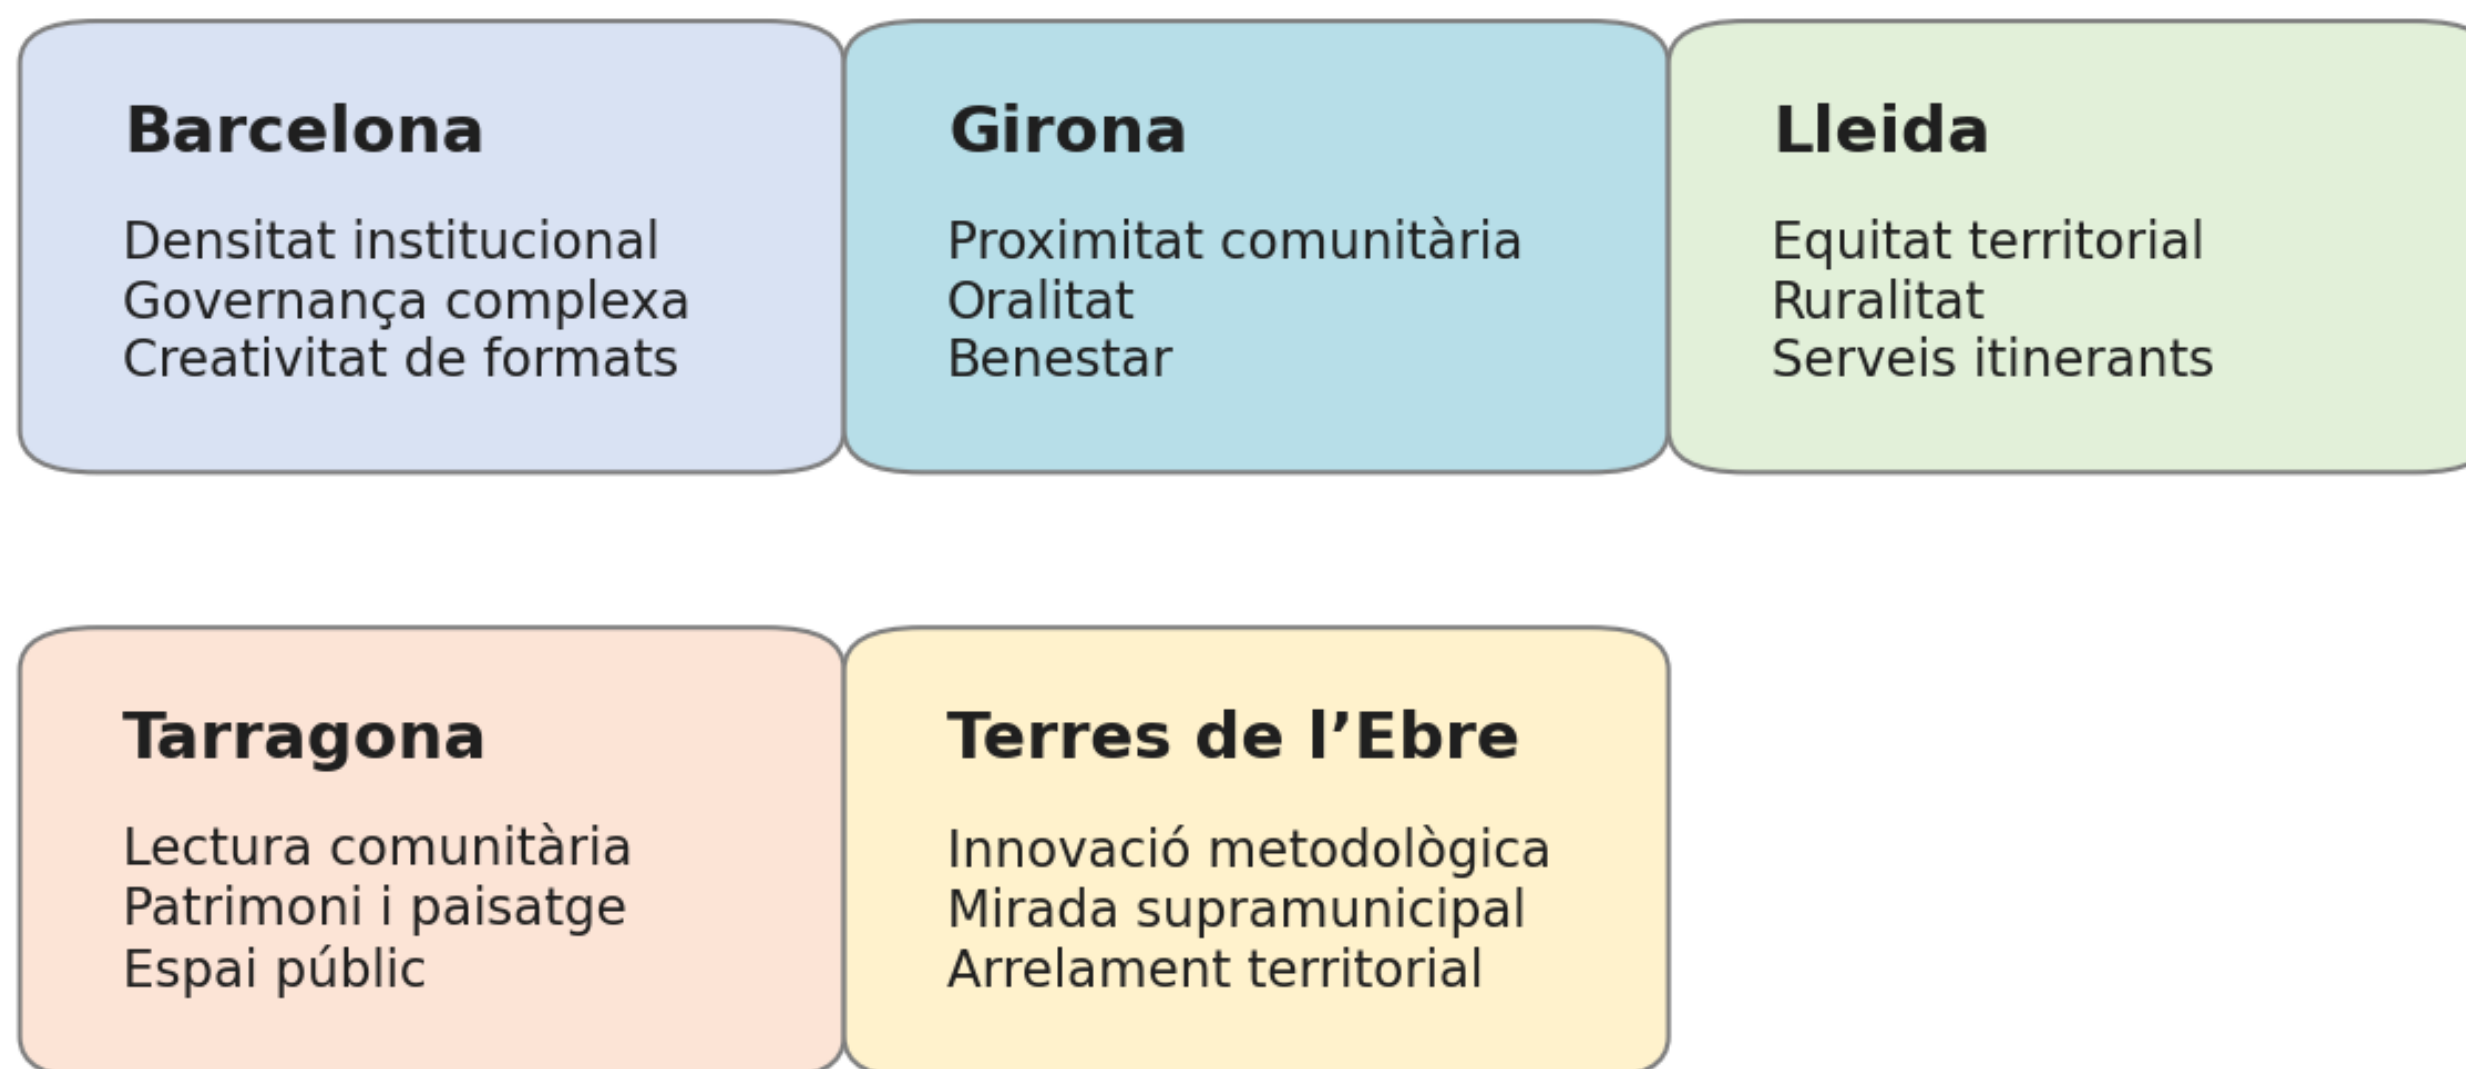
Barcelona

Densitat institucional
Governança complexa
Creativitat de formats

Girona

Proximitat comunitària
Oralitat
Benestar

Lleida

Equitat territorial
Ruralitat
Serveis itinerants

Tarragona

Lectura comunitària
Patrimoni i paisatge
Espai públic

Terres de l’Ebre

Innovació metodològica
Mirada supramunicipal
Arrelament territorial